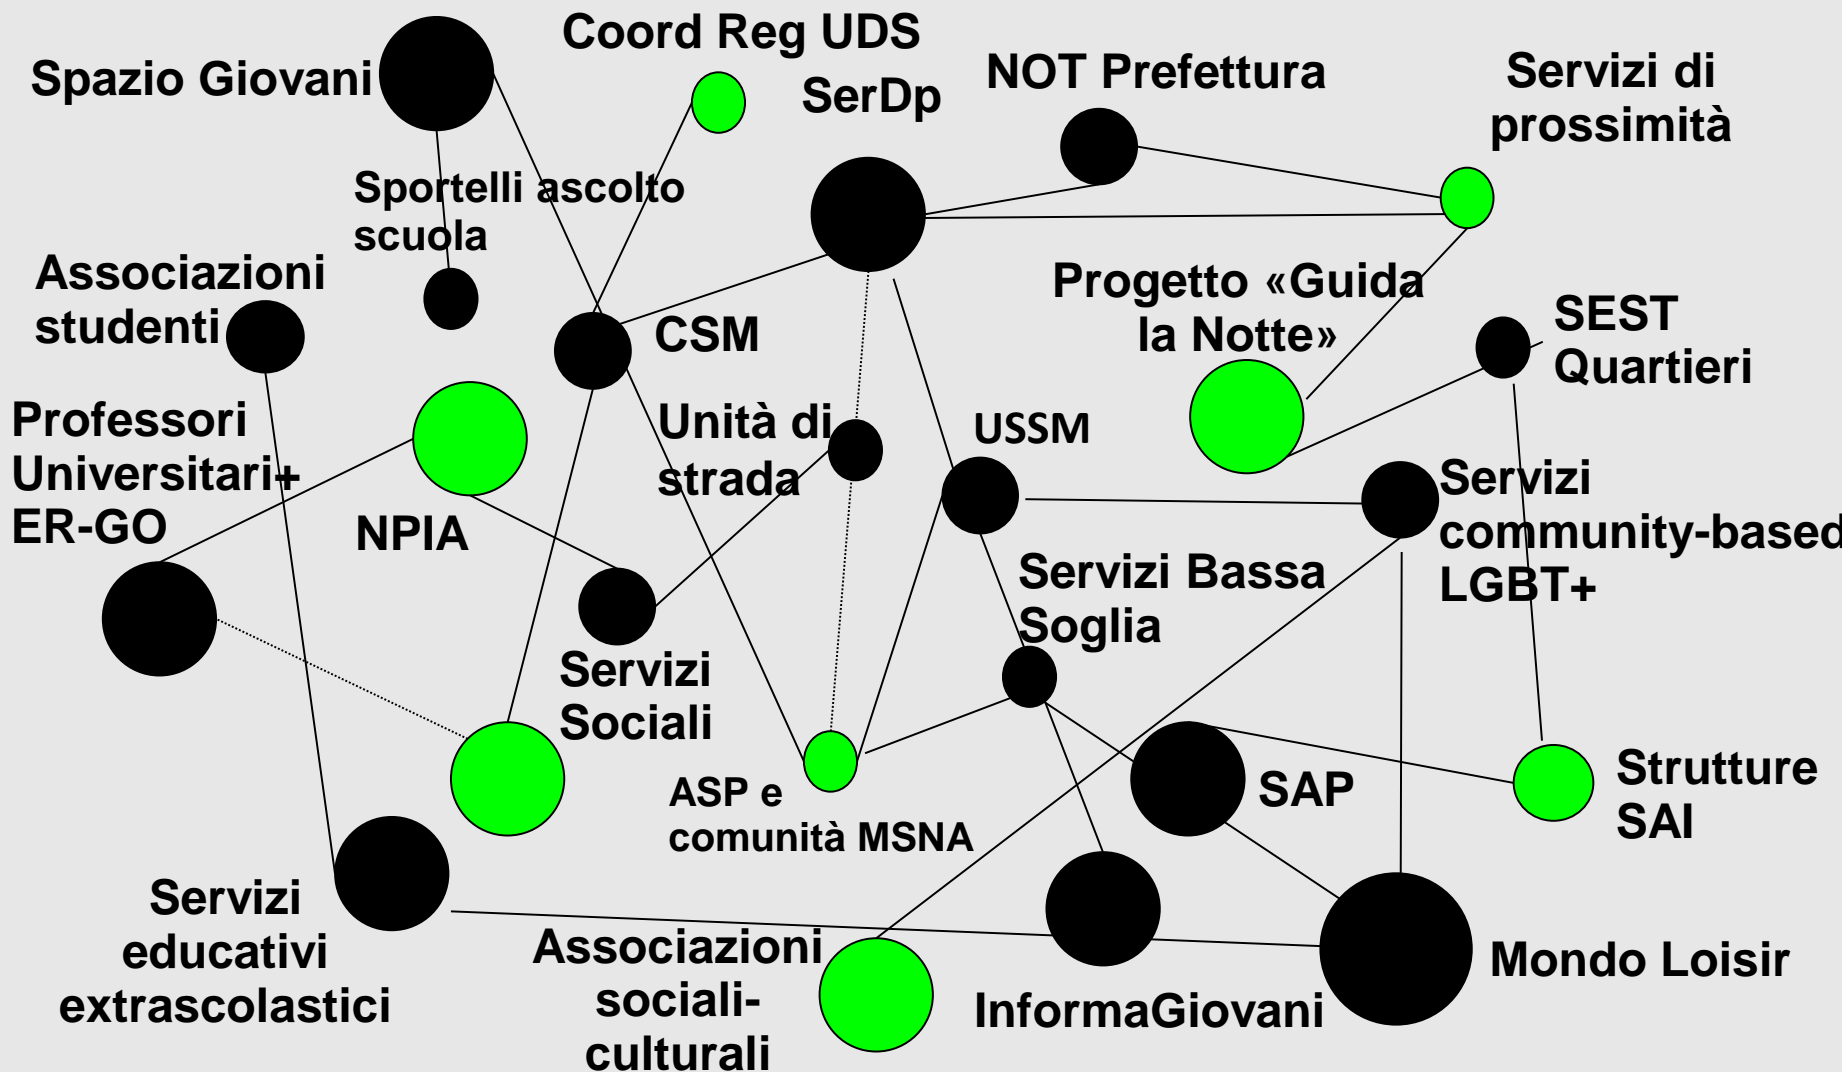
Coord Reg UDS

Spazio Giovani

SerDp

NOT Prefettura

Servizi di prossimità

Sportelli ascolto scuola

Associazioni studenti

CSM

Progetto «Guida la Notte»

SEST Quartieri

Professori Universitari+ ER-GO

NPIA

Unità di strada

USSM

Servizi community-based LGBT+

Servizi Bassa Soglia

Servizi Sociali

ASP e comunità MSNA

SAP

Strutture SAI

Servizi educativi extrascolastici

Associazioni sociali-culturali

InformaGiovani

Mondo Loisir